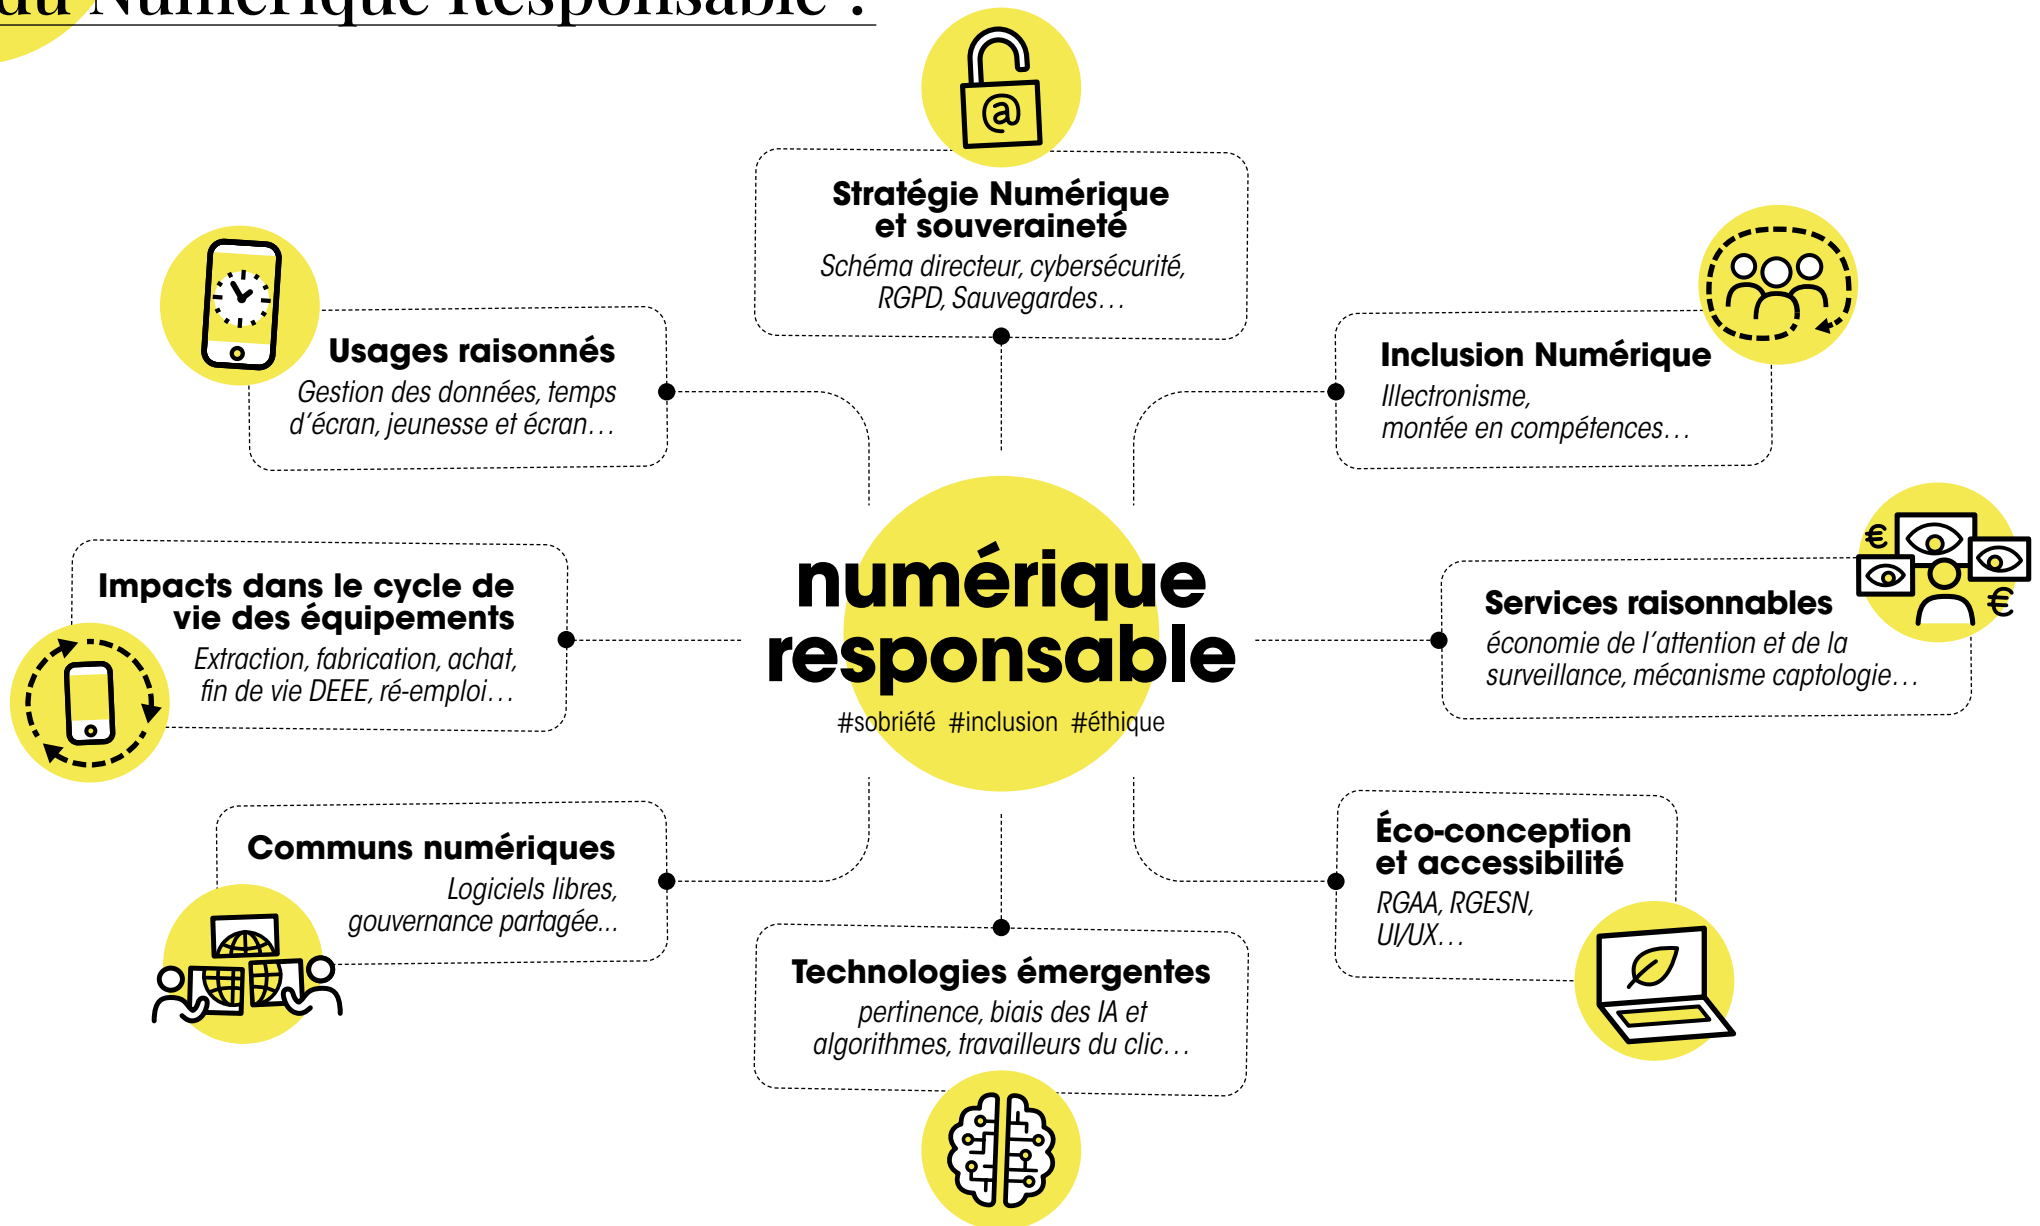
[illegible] Numérique Responsable ?

Stratégie Numérique et souveraineté
Schéma directeur, cybersécurité, RGPD, Sauvegardes…

Usages raisonnés
Gestion des données, temps d'écran, jeunesse et écran…

Inclusion Numérique
Illectronisme, montée en compétences…

Impacts dans le cycle de vie des équipements
Extraction, fabrication, achat, fin de vie DEEE, ré-emploi…

numérique responsable
#sobriété #inclusion #éthique

Services raisonnables
économie de l'attention et de la surveillance, mécanisme captologie…

Communs numériques
Logiciels libres, gouvernance partagée...

Éco-conception et accessibilité
RGAA, RGESN, UI/UX…

Technologies émergentes
pertinence, biais des IA et algorithmes, travailleurs du clic…